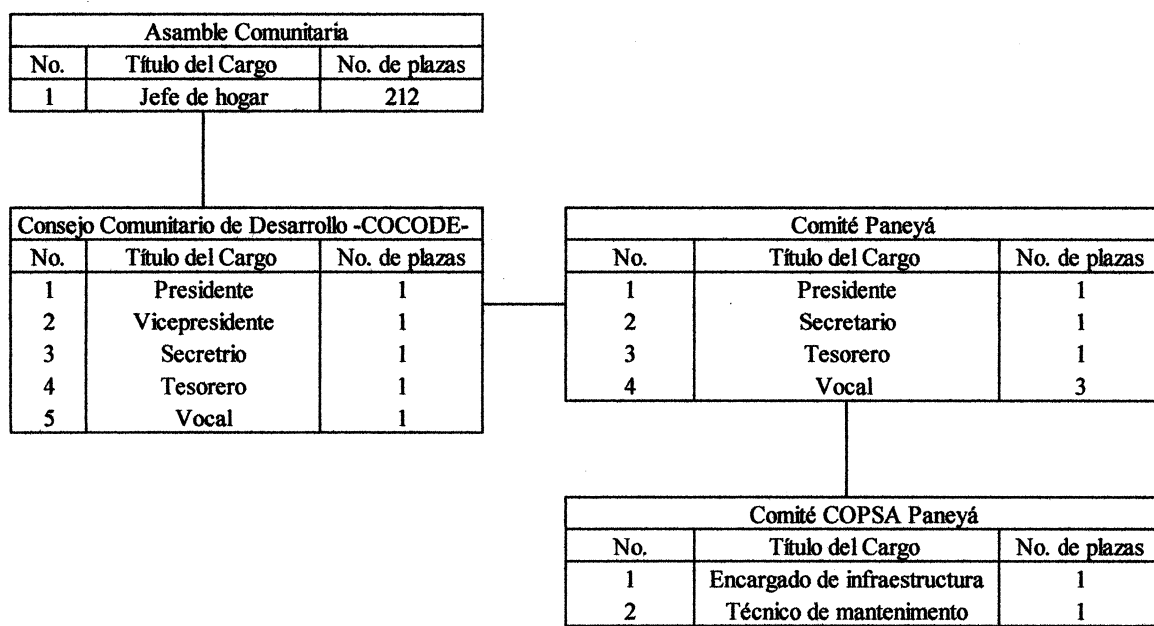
| Asamble Comunitaria | | |
|---|---|---|
| No. | Título del Cargo | No. de plazas |
| 1 | Jefe de hogar | 212 |

| Consejo Comunitario de Desarrollo -COCODE- | | |
|---|---|---|
| No. | Título del Cargo | No. de plazas |
| 1 | Presidente | 1 |
| 2 | Vicepresidente | 1 |
| 3 | Secretrio | 1 |
| 4 | Tesorero | 1 |
| 5 | Vocal | 1 |

| Comité Paneyá | | |
|---|---|---|
| No. | Título del Cargo | No. de plazas |
| 1 | Presidente | 1 |
| 2 | Secretario | 1 |
| 3 | Tesorero | 1 |
| 4 | Vocal | 3 |

| Comité COPSA Paneyá | | |
|---|---|---|
| No. | Título del Cargo | No. de plazas |
| 1 | Encargado de infraestructura | 1 |
| 2 | Técnico de mantenimento | 1 |